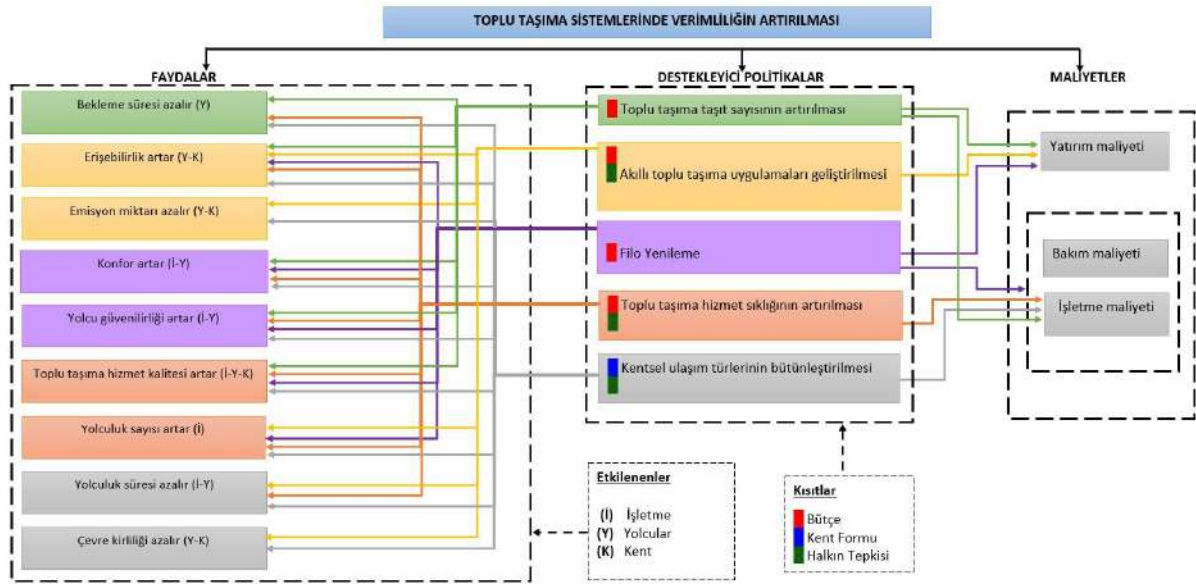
TOPLU TAŞIMA SİSTEMLERİNDE VERİMLİLİĞİN ARTIRILMASI

FAYDALAR

Bekleme süresi azalır (Y)

Erişebilirlik artar (Y-K)

Emisyon miktarı azalır (Y-K)

Konfor artar (İ-Y)

Yolcu güvenilirliği artar (İ-Y)

Toplu taşıma hizmet kalitesi artar (İ-Y-K)

Yolculuk sayısı artar (İ)

Yolculuk süresi azalır (İ-Y)

Çevre kirliliği azalır (Y-K)

DESTEKLEYİCİ POLİTİKALAR

Toplu taşıma taşıt sayısının artırılması

Akıllı toplu taşıma uygulamaları geliştirilmesi

Filo Yenileme

Toplu taşıma hizmet sıklığının artırılması

Kentsel ulaşım türlerinin bütünleştirilmesi

MALİYETLER

Yatırım maliyeti

Bakım maliyeti

İşletme maliyeti

Etkilenenler

(I) İşletme
(Y) Yolcular
(K) Kent

Kısıtlar

Bütçe
Kent Formu
Halkın Tepkisi